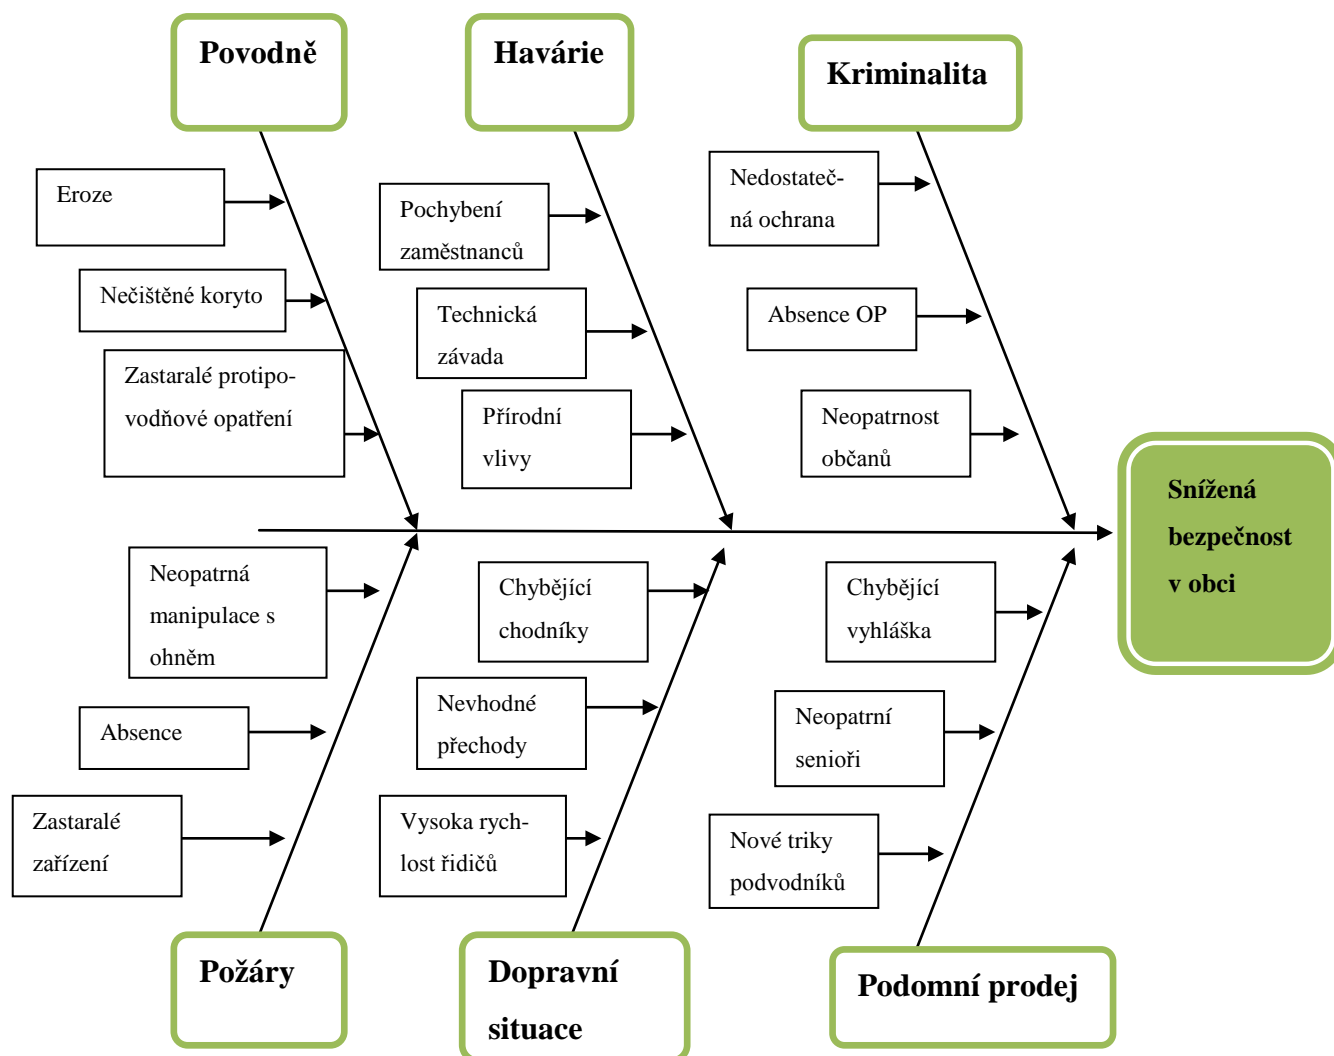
Povodně

Havárie

Kriminalita

Eroze

Nečištěné koryto

Zastaralé protipovodňové opatření

Pochybení zaměstnanců

Technická závada

Přírodní vlivy

Nedostatečná ochrana

Absence OP

Neopatrnost občanů

Snížená bezpečnost v obci

Neopatrná manipulace s ohněm

Absence

Zastaralé zařízení

Chybějící chodníky

Nevhodné přechody

Vysoka rychlost řidičů

Chybějící vyhláška

Neopatrní senioři

Nové triky podvodníků

Požáry

Dopravní situace

Podomní prodej